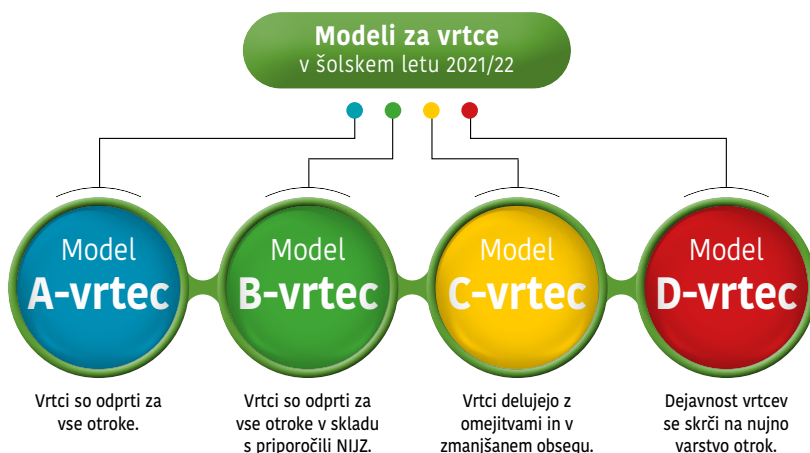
Modeli za vrtce
v šolskem letu 2021/22

Model
A-vrtec

Model
B-vrtec

Model
C-vrtec

Model
D-vrtec

Vrtci so odprti za vse otroke.

Vrtci so odprti za vse otroke v skladu s priporočili NIJZ.

Vrtci delujejo z omejitvami in v zmanjšanem obsegu.

Dejavnost vrtcev se skrči na nujno varstvo otrok.